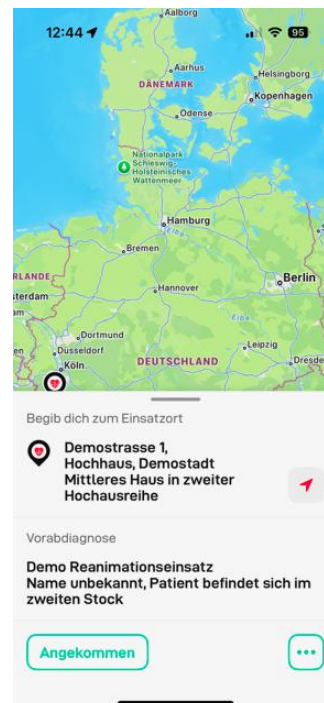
12:44

95

Aalborg

Aarhus

DÄNEMARK

Helsingborg

Kopenhagen

Odense

Nationalpark Schleswig-Holsteinisches Wattenmeer

Hamburg

Elbe

Bremen

RLANDE

terdam

Hannover

Berlin

Elbe

Dortmund

Düsseldorf

Köln

DEUTSCHLAND

Leipzig

Dresde

Begib dich zum Einsatzort

Demostrasse 1, Hochhaus, Demostadt Mittleres Haus in zweiter Hochausreihe

Vorabdiagnose

Demo Reanimationseinsatz
Name unbekannt, Patient befindet sich im zweiten Stock

Angekommen

•••